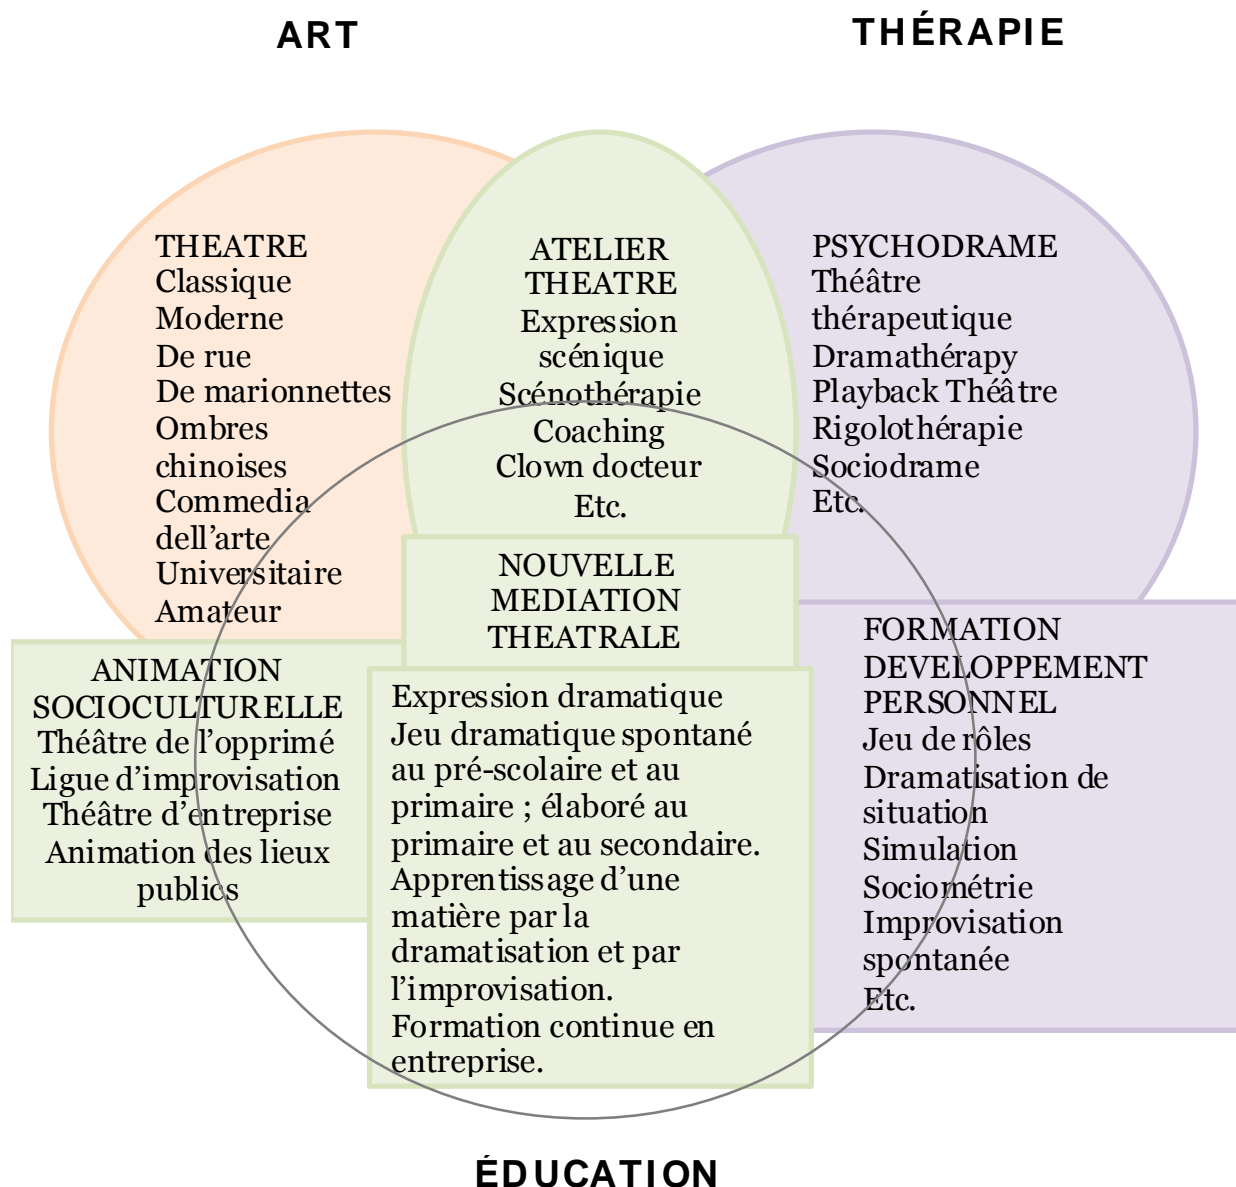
ART

THÉRAPIE

THEATRE
Classique
Moderne
De rue
De marionnettes
Ombres chinoises
Commedia dell'arte
Universitaire
Amateur

ATELIER THEATRE
Expression scénique
Scénothérapie
Coaching
Clown docteur
Etc.

PSYCHODRAME
Théâtre thérapeutique
Dramathérapy
Playback Théâtre
Rigolothérapie
Sociodrame
Etc.

NOUVELLE MEDIATION THEATRALE

ANIMATION SOCIOCULTURELLE
Théâtre de l'opprimé
Ligue d'improvisation
Théâtre d'entreprise
Animation des lieux publics

Expression dramatique
Jeu dramatique spontané au pré-scolaire et au primaire ; élaboré au primaire et au secondaire.
Apprentissage d'une matière par la dramatisation et par l'improvisation.
Formation continue en entreprise.

FORMATION DEVELOPPEMENT PERSONNEL
Jeu de rôles
Dramatisation de situation
Simulation
Sociométrie
Improvisation spontanée
Etc.

ÉDUCATION